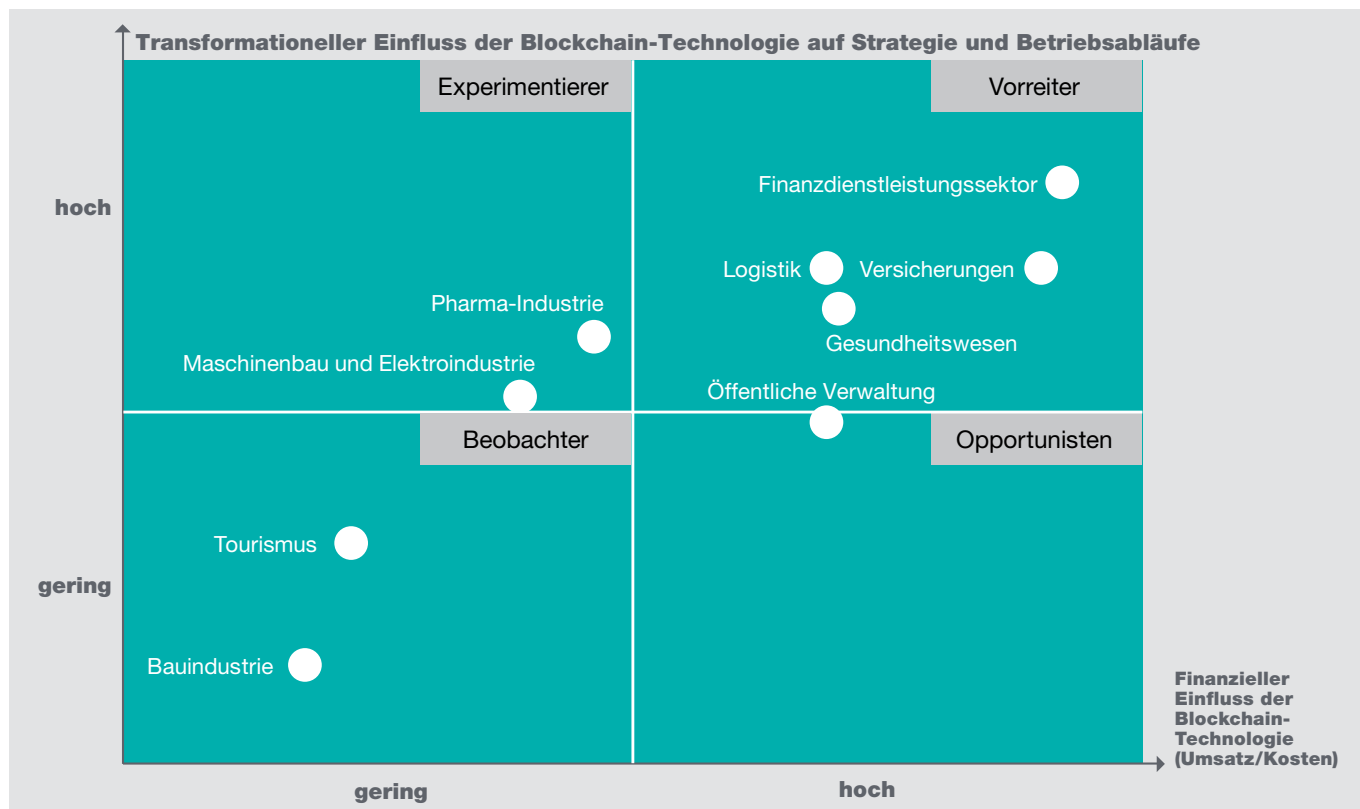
Transformationeller Einfluss der Blockchain-Technologie auf Strategie und Betriebsabläufe

Experimentierer

Vorreiter

hoch

Finanzdienstleistungssektor

Logistik

Versicherungen

Gesundheitswesen

Pharma-Industrie

Maschinenbau und Elektroindustrie

Öffentliche Verwaltung

Beobachter

Opportunisten

Tourismus

gering

Bauindustrie

Finanzieller Einfluss der Blockchain-Technologie (Umsatz/Kosten)

gering

hoch